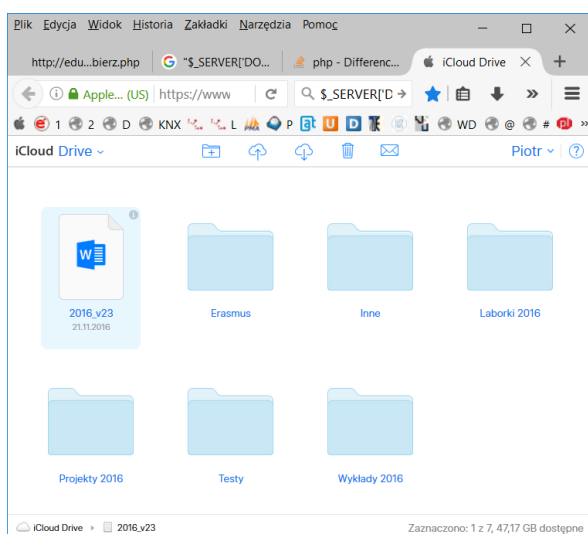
Plik Edycja Widok Historia Zakładki Narzędzia Pomoc

http://edu...bierz.php
"$_SERVER['DO...
php - Differenc...
iCloud Drive

Apple... (US) https://www
$_SERVER['D

1 2 D KNX L P U D WD @ #

iCloud Drive
Piotr
?

2016_v23
21.11.2016

Erasmus

Inne

Laborki 2016

Projekty 2016

Testy

Wykłady 2016

iCloud Drive ▸ 2016_v23
Zaznaczono: 1 z 7, 47,17 GB dostępne